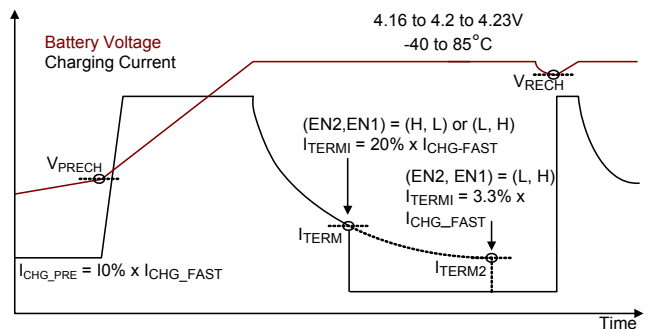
4.16 to 4.2 to 4.23V
-40 to 85°C

Battery Voltage
Charging Current

$V_{RECH}$

$V_{PRECH}$

(EN2,EN1) = (H, L) or (L, H)
$I_{TERMI}$ = 20% x $I_{CHG-FAST}$

(EN2, EN1) = (L, H)
$I_{TERMI}$ = 3.3% x
$I_{CHG\_FAST}$

$I_{TERM}$

$I_{TERM2}$

$I_{CHG\_PRE}$ = I0% x $I_{CHG\_FAST}$

Time